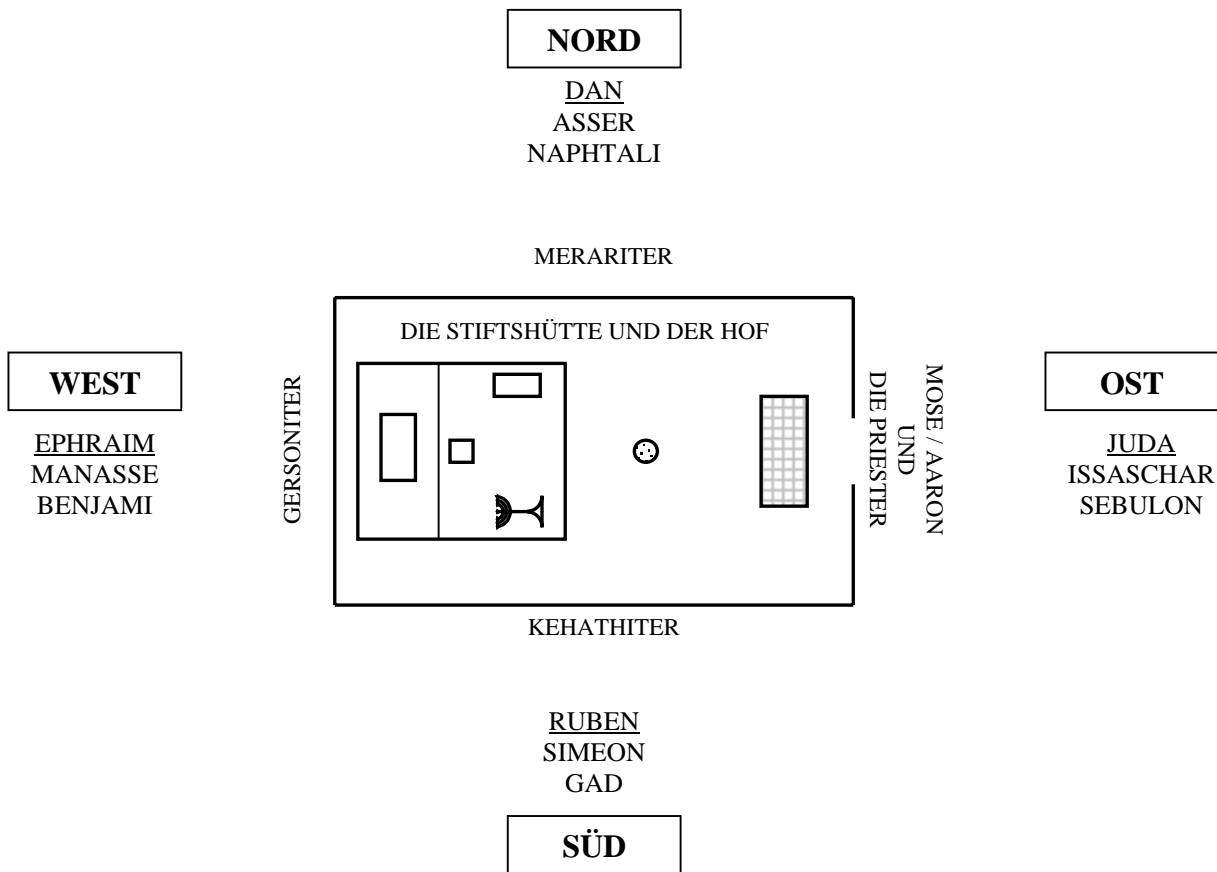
NORD

DAN
ASSER
NAPHTALI

MERARITER

WEST

EPHRAIM
MANASSE
BENJAMI

GERSONITER

DIE STIFTSHÜTTE UND DER HOF

MOSE / AARON
UND
DIE PRIESTER

OST

JUDA
ISSASCHAR
SEBULON

KEHATHITER

RUBEN
SIMEON
GAD

SÜD